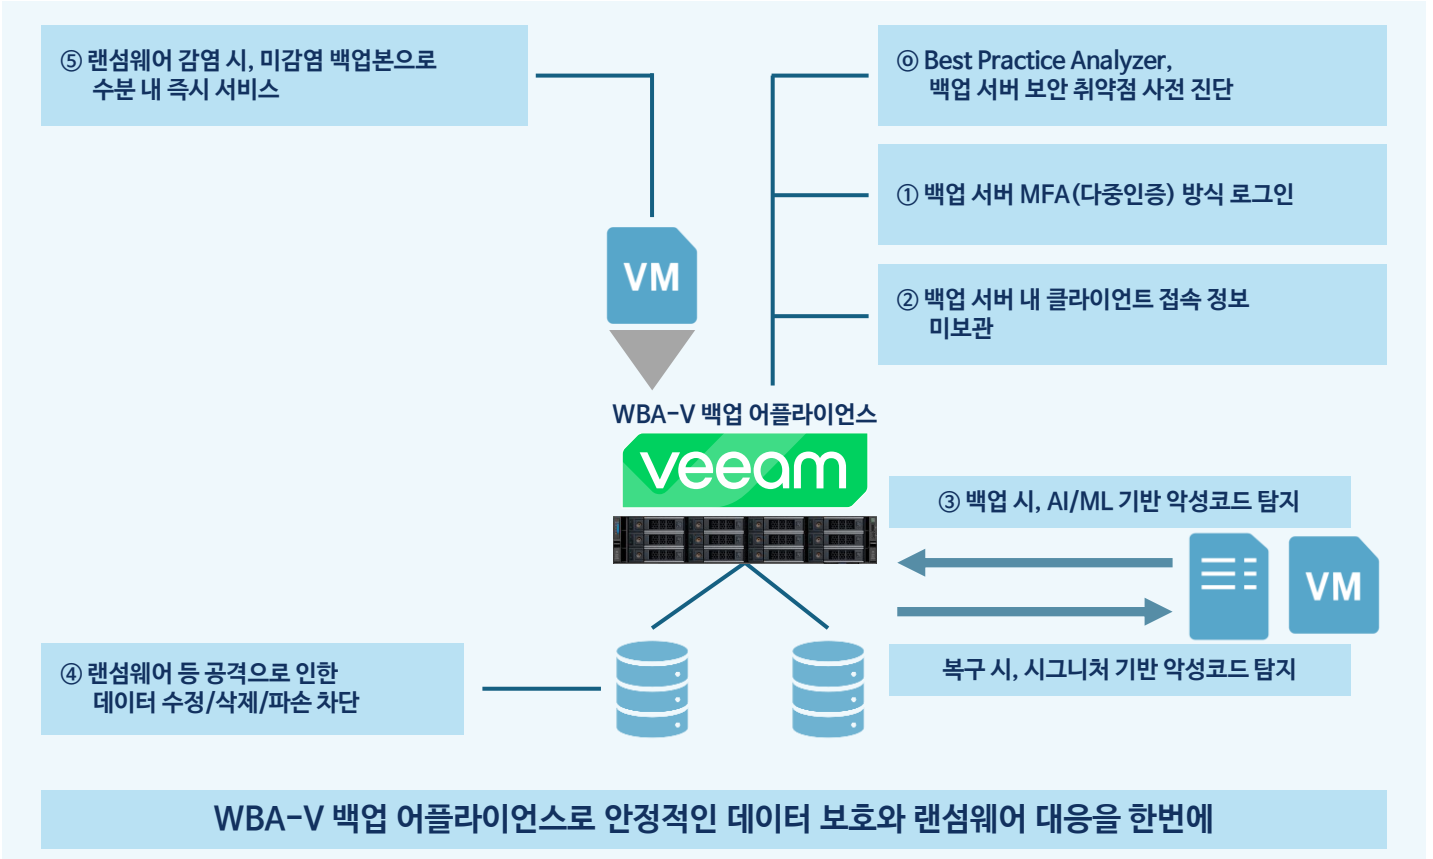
⑤ 랜섬웨어 감염 시, 미감염 백업본으로 수분 내 즉시 서비스

⓪ Best Practice Analyzer, 백업 서버 보안 취약점 사전 진단

① 백업 서버 MFA(다중인증) 방식 로그인

② 백업 서버 내 클라이언트 접속 정보 미보관

VM

WBA-V 백업 어플라이언스

veeam

③ 백업 시, AI/ML 기반 악성코드 탐지

VM

복구 시, 시그니처 기반 악성코드 탐지

④ 랜섬웨어 등 공격으로 인한 데이터 수정/삭제/파손 차단

WBA-V 백업 어플라이언스로 안정적인 데이터 보호와 랜섬웨어 대응을 한번에